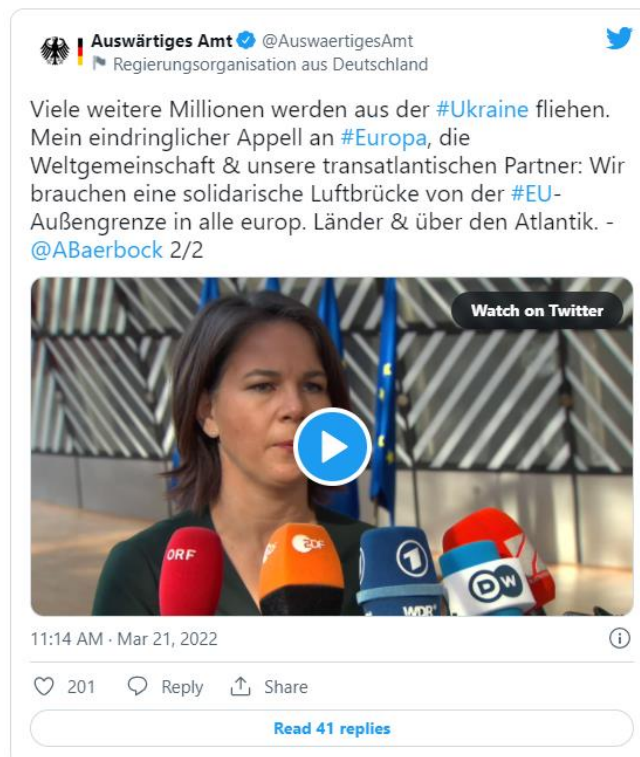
Auswärtiges Amt @AuswaertigesAmt
Regierungsorganisation aus Deutschland

Viele weitere Millionen werden aus der #Ukraine fliehen. Mein eindringlicher Appell an #Europa, die Weltgemeinschaft & unsere transatlantischen Partner: Wir brauchen eine solidarische Luftbrücke von der #EU-Außengrenze in alle europ. Länder & über den Atlantik. - @ABaerbock 2/2

Watch on Twitter

ORF
ZDF
1
WDR
DW

11:14 AM · Mar 21, 2022

201 Reply Share

Read 41 replies